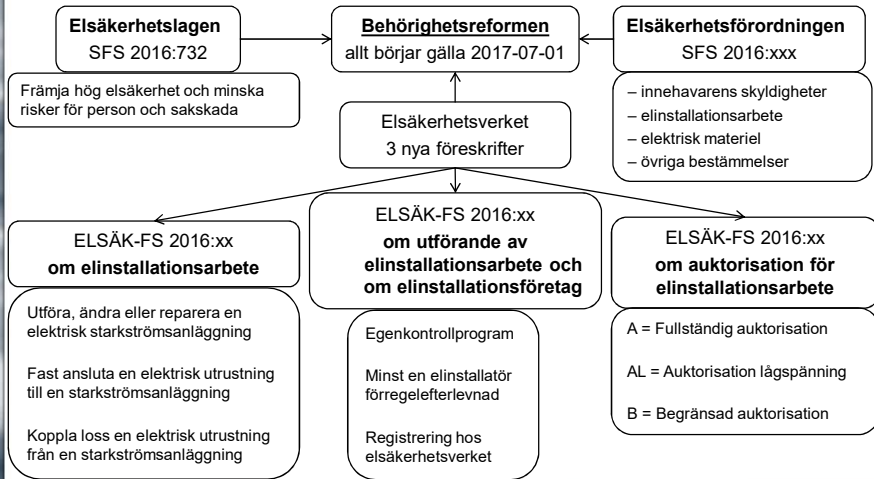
Elsäkerhetslagen
SFS 2016:732

Behörighetsreformen
allt börjar gälla 2017-07-01

Elsäkerhetsförordningen
SFS 2016:xxx

Främja hög elsäkerhet och minska risker för person och sakskada

– innehavarens skyldigheter
– elinstallationsarbete
– elektrisk materiel
– övriga bestämmelser

Elsäkerhetsverket
3 nya föreskrifter

ELSÄK-FS 2016:xx
om elinstallationsarbete

Utföra, ändra eller reparera en elektrisk starkströmsanläggning

Fast ansluta en elektrisk utrustning till en starkströmsanläggning

Koppla loss en elektrisk utrustning från en starkströmsanläggning

ELSÄK-FS 2016:xx
om utförande av elinstallationsarbete och om elinstallationsföretag

Egenkontrollprogram

Minst en elinstallatör förregelefterlevnad

Registrering hos elsäkerhetsverket

ELSÄK-FS 2016:xx
om auktorisation för elinstallationsarbete

A = Fullständig auktorisation

AL = Auktorisation lågspänning

B = Begränsad auktorisation